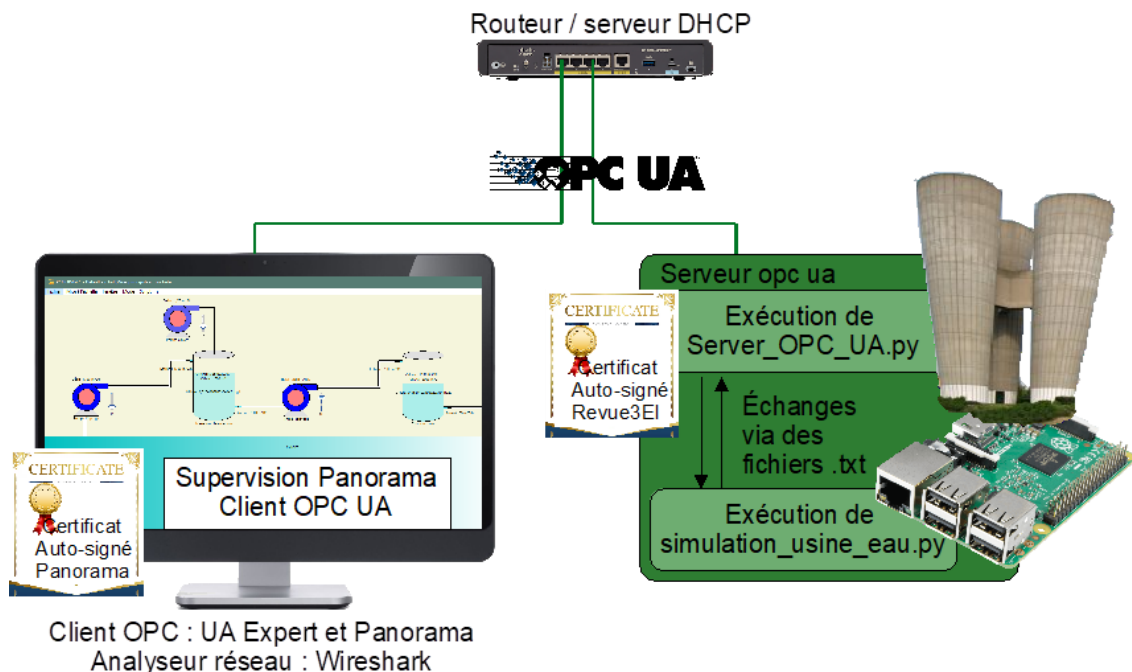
Routeur / serveur DHCP

OPC UA

Serveur opc ua

CERTIFICATE

Certificat Auto-signé Revue3EI

Exécution de Server_OPC_UA.py

Échanges via des fichiers .txt

Exécution de simulation_usine_eau.py

Supervision Panorama Client OPC UA

CERTIFICATE

Certificat Auto-signé Panorama

Client OPC : UA Expert et Panorama
Analyseur réseau : Wireshark